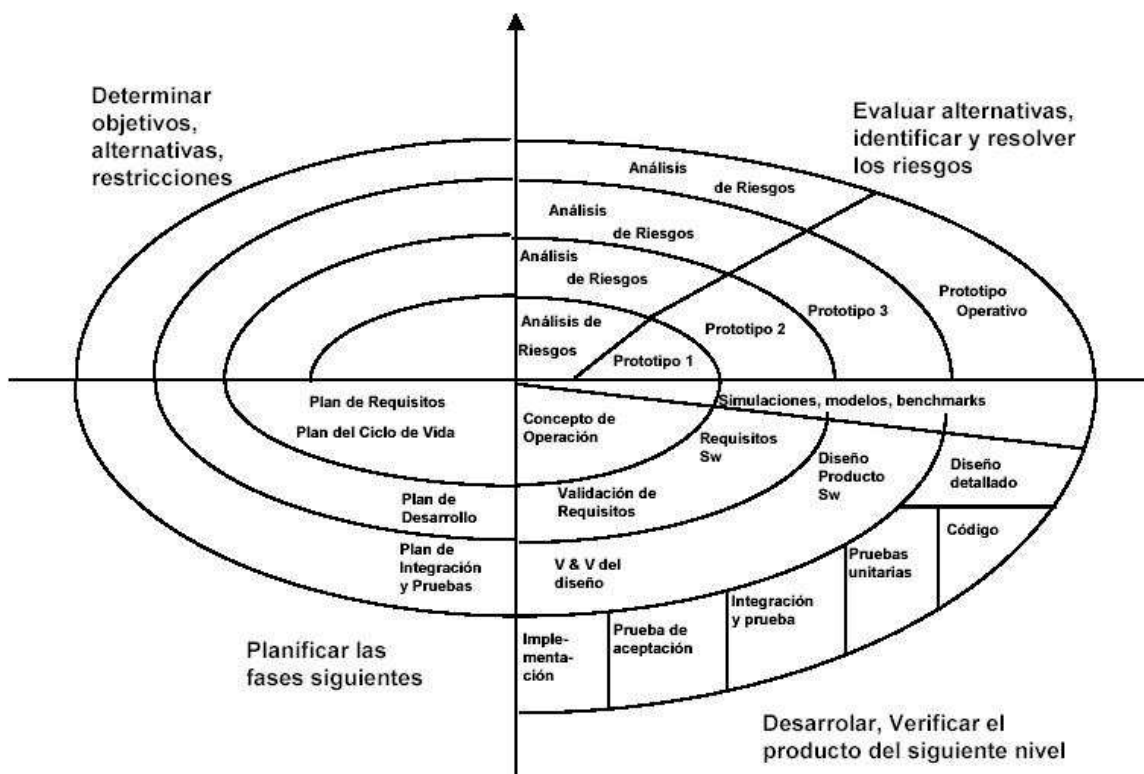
Determinar objetivos, alternativas, restricciones

Evaluar alternativas, identificar y resolver los riesgos

Análisis de Riesgos

Análisis de Riesgos

Análisis de Riesgos

Análisis de Riesgos

Prototipo 1

Prototipo 2

Prototipo 3

Prototipo Operativo

Plan de Requisitos

Plan del Ciclo de Vida

Concepto de Operación

Simulaciones, modelos, benchmarks

Requisitos Sw

Diseño Producto Sw

Diseño detallado

Plan de Desarrollo

Validación de Requisitos

Código

Plan de Integración y Pruebas

V & V del diseño

Pruebas unitarias

Integración y prueba

Prueba de aceptación

Implementación

Planificar las fases siguientes

Desarrolar, Verificar el producto del siguiente nivel